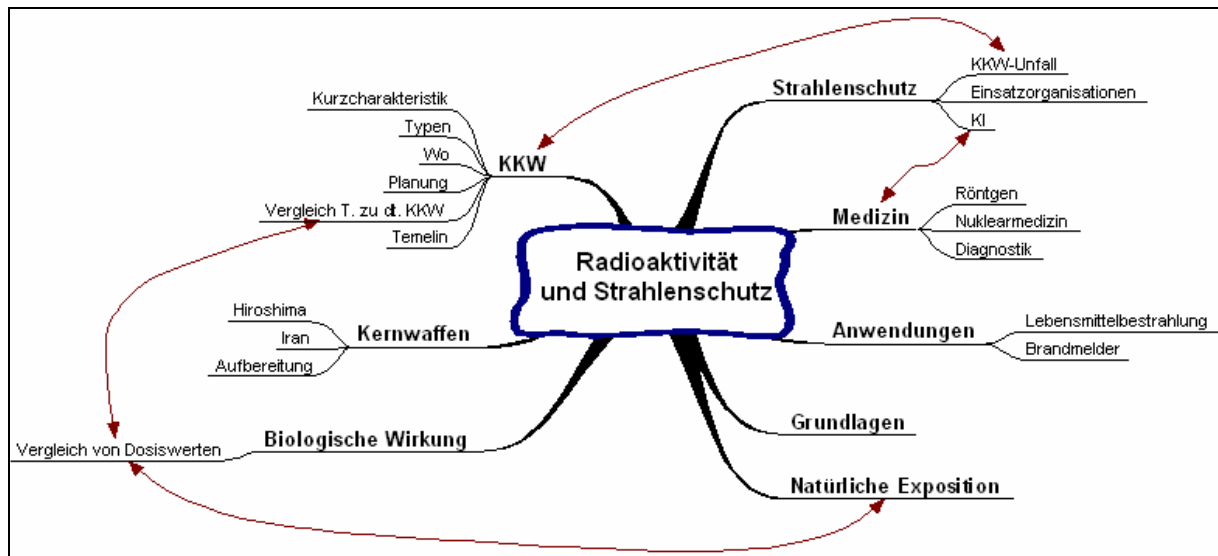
Radioaktivität und Strahlenschutz

KKW
Kurzcharakteristik
Typen
Wo
Planung
Vergleich T. zu dt. KKW
Temelin

Kernwaffen
Hiroshima
Iran
Aufbereitung

Biologische Wirkung
Vergleich von Dosiswerten

Strahlenschutz
KKW-Unfall
Einsatzorganisationen
KI

Medizin
Röntgen
Nuklearmedizin
Diagnostik

Anwendungen
Lebensmittelbestrahlung
Brandmelder

Grundlagen

Natürliche Exposition